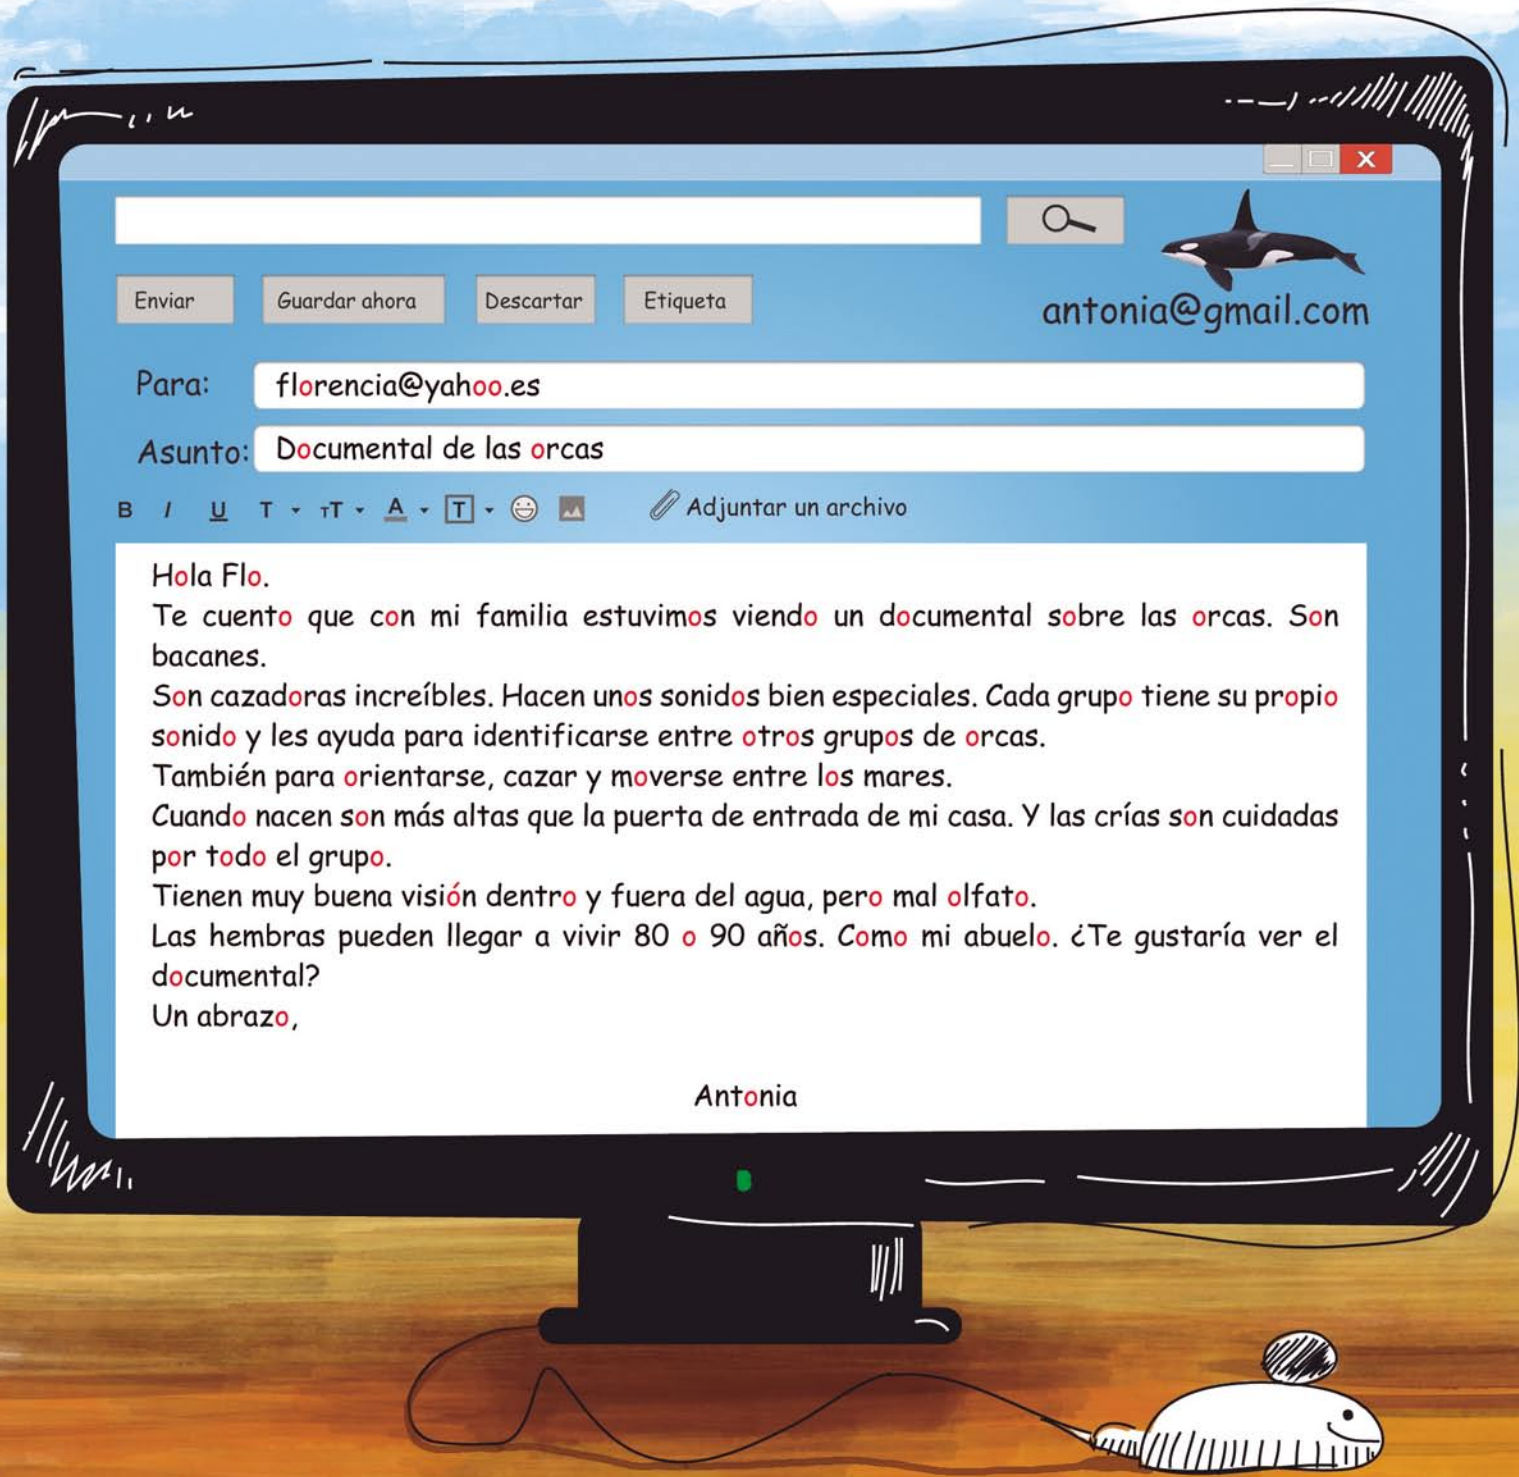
Enviar Guardar ahora Descartar Etiqueta

antonia@gmail.com

Para: florencia@yahoo.es

Asunto: Documental de las orcas

B I U T TT A T Adjuntar un archivo

Hola Flo.
Te cuento que con mi familia estuvimos viendo un documental sobre las orcas. Son bacanes.
Son cazadoras increíbles. Hacen unos sonidos bien especiales. Cada grupo tiene su propio sonido y les ayuda para identificarse entre otros grupos de orcas.
También para orientarse, cazar y moverse entre los mares.
Cuando nacen son más altas que la puerta de entrada de mi casa. Y las crías son cuidadas por todo el grupo.
Tienen muy buena visión dentro y fuera del agua, pero mal olfato.
Las hembras pueden llegar a vivir 80 o 90 años. Como mi abuelo. ¿Te gustaría ver el documental?
Un abrazo,

Antonia